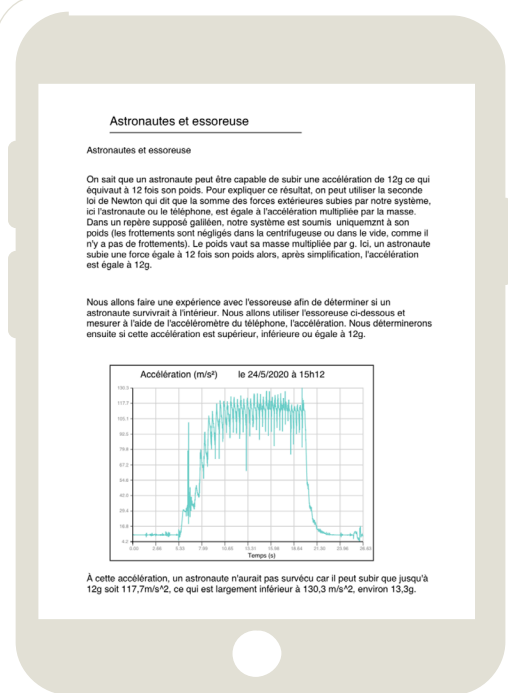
Astronautes et essoreuse

Astronautes et essoreuse

On sait que un astronaute peut être capable de subir une accélération de 12g ce qui équivaut à 12 fois son poids. Pour expliquer ce résultat, on peut utiliser la seconde loi de Newton qui dit que la somme des forces extérieures subies par notre système, ici l'astronaute ou le téléphone, est égale à l'accélération multipliée par la masse. Dans un repère supposé galiléen, notre système est soumis uniquemznt à son poids (les frottements sont négligés dans la centrifugeuse ou dans le vide, comme il n'y a pas de frottements). Le poids vaut sa masse multipliée par g. Ici, un astronaute subie une force égale à 12 fois son poids alors, après simplification, l'accélération est égale à 12g.

Nous allons faire une expérience avec l'essoreuse afin de déterminer si un astronaute survivrait à l'intérieur. Nous allons utiliser l'essoreuse ci-dessous et mesurer à l'aide de l'accéléromètre du téléphone, l'accélération. Nous déterminerons ensuite si cette accélération est supérieur, inférieure ou égale à 12g.

Accélération (m/s²) le 24/5/2020 à 15h12

130.3
117.7
105.1
92.5
79.8
67.2
54.6
42.0
29.4
16.8
4.2
0.00 2.66 5.33 7.99 10.65 13.31 15.98 18.64 21.30 23.96 26.63
Temps (s)

A cette accélération, un astronaute n'aurait pas survécu car il peut subir que jusqu'à 12g soit 117,7m/s^2, ce qui est largement inférieur à 130,3 m/s^2, environ 13,3g.